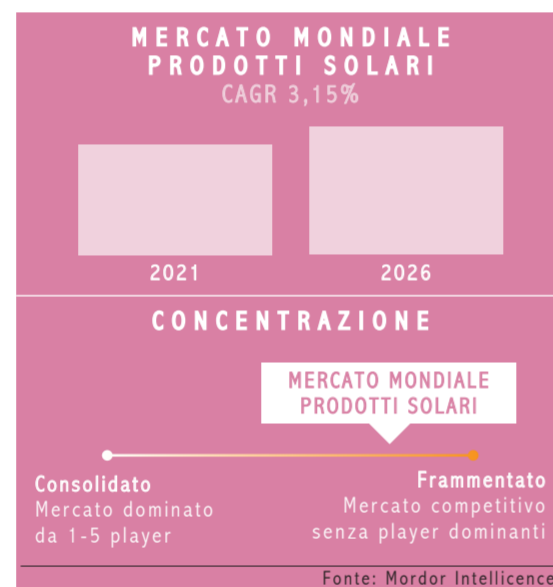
MERCATO MONDIALE PRODOTTI SOLARI

CAGR 3,15%

2021

2026

CONCENTRAZIONE

MERCATO MONDIALE PRODOTTI SOLARI

Consolidato
Mercato dominato da 1-5 player

Frammentato
Mercato competitivo senza player dominanti

Fonte: Mordor Intellicence